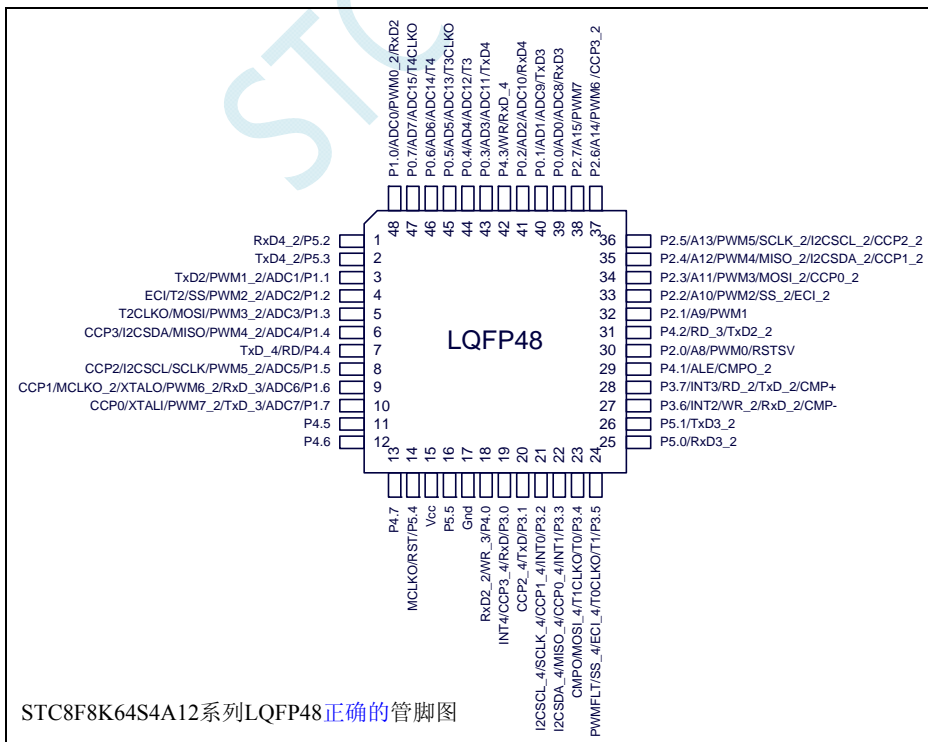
STC

P1.0/ADC0/PWM0_2/RxD2
P0.7/AD7/ADC15/T4CLKO
P0.6/AD6/ADC14/T4
P0.5/AD5/ADC13/T3CLKO
P0.4/AD4/ADC12/T3
P0.3/AD3/ADC11/TxD4
P4.3/WR/RxD_4
P0.2/AD2/ADC10/RxD4
P0.1/AD1/ADC9/TxD3
P0.0/AD0/ADC8/RxD3
P2.7/A15/PWM7
P2.6/A14/PWM6 /CCP3_2

48 47 46 45 44 43 42 41 40 39 38 37

RxD4_2/P5.2 1
TxD4_2/P5.3 2
TxD2/PWM1_2/ADC1/P1.1 3
ECI/T2/SS/PWM2_2/ADC2/P1.2 4
T2CLKO/MOSI/PWM3_2/ADC3/P1.3 5
CCP3/I2CSDA/MISO/PWM4_2/ADC4/P1.4 6
TxD_4/RD/P4.4 7
CCP2/I2CSCL/SCLK/PWM5_2/ADC5/P1.5 8
CCP1/MCLKO_2/XTALO/PWM6_2/RxD_3/ADC6/P1.6 9
CCP0/XTALI/PWM7_2/TxD_3/ADC7/P1.7 10
P4.5 11
P4.6 12

LQFP48

36 P2.5/A13/PWM5/SCLK_2/I2CSCL_2/CCP2_2
35 P2.4/A12/PWM4/MISO_2/I2CSDA_2/CCP1_2
34 P2.3/A11/PWM3/MOSI_2/CCP0_2
33 P2.2/A10/PWM2/SS_2/ECI_2
32 P2.1/A9/PWM1
31 P4.2/RD_3/TxD2_2
30 P2.0/A8/PWM0/RSTSV
29 P4.1/ALE/CMPO_2
28 P3.7/INT3/RD_2/TxD_2/CMP+
27 P3.6/INT2/WR_2/RxD_2/CMP-
26 P5.1/TxD3_2
25 P5.0/RxD3_2

13 14 15 16 17 18 19 20 21 22 23 24

P4.7
MCLKO/RST/P5.4
Vcc
P5.5
Gnd
RxD2_2/WR_3/P4.0
INT4/CCP3_4/RxD/P3.0
CCP2_4/TxD/P3.1
I2CSCL_4/SCLK_4/CCP1_4/INT0/P3.2
I2CSDA_4/MISO_4/CCP0_4/INT1/P3.3
CMPO/MOSI_4/T1CLKO/T0/P3.4
PWMFLT/SS_4/ECI_4/T0CLKO/T1/P3.5

STC8F8K64S4A12系列LQFP48正确的管脚图